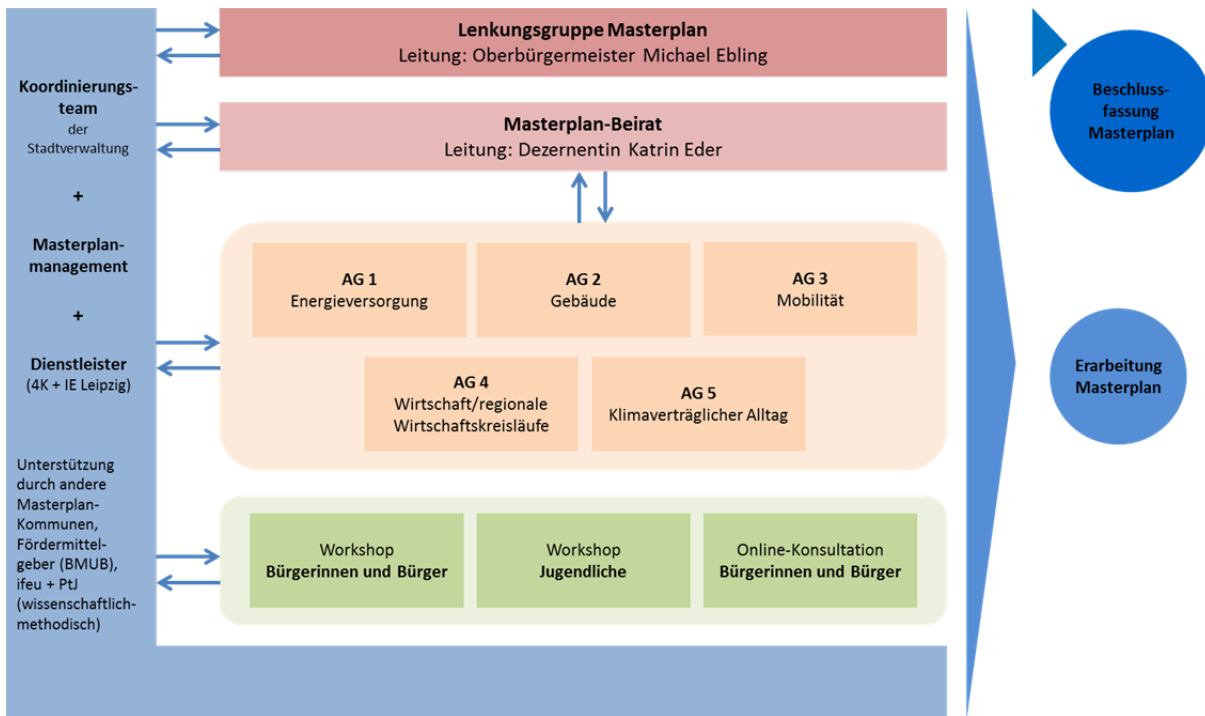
Koordinierungsteam der Stadtverwaltung

+

Masterplanmanagement

+

Dienstleister (4K + IE Leipzig)

Unterstützung durch andere Masterplan-Kommunen, Fördermittelgeber (BMUB), ifeu + PtJ (wissenschaftlich-methodisch)

Lenkungsgruppe Masterplan
Leitung: Oberbürgermeister Michael Ebling

Masterplan-Beirat
Leitung: Dezernentin Katrin Eder

AG 1
Energieversorgung

AG 2
Gebäude

AG 3
Mobilität

AG 4
Wirtschaft/regionale Wirtschaftskreisläufe

AG 5
Klimaverträglicher Alltag

Workshop
Bürgerinnen und Bürger

Workshop
Jugendliche

Online-Konsultation
Bürgerinnen und Bürger

Beschlussfassung Masterplan

Erarbeitung Masterplan